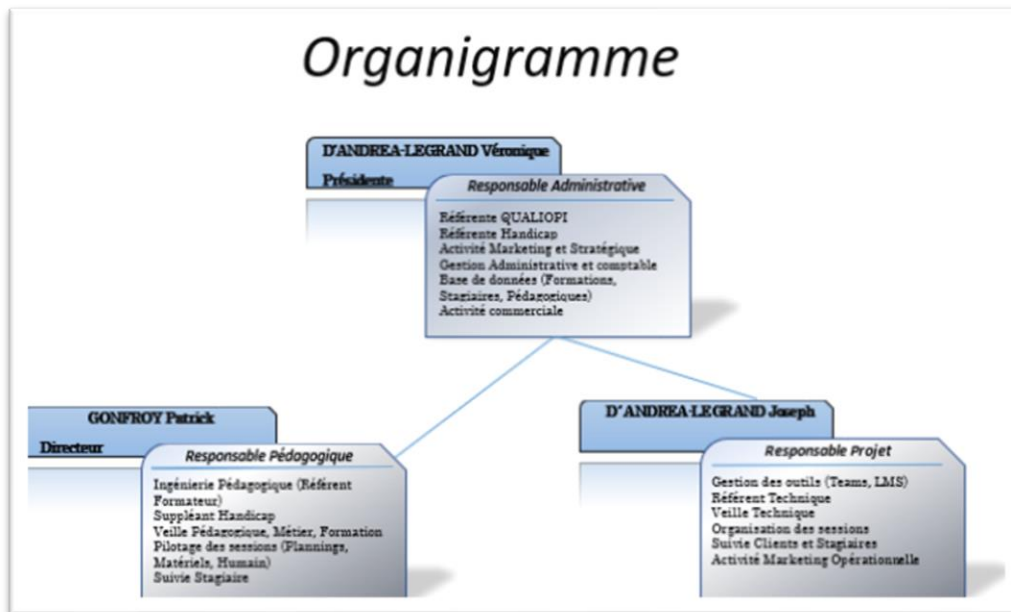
Organigramme

D'ANDREA-LEGRAND Véronique

Présidente

Responsable Administrative

Référente QUALIOPI
Référente Handicap
Activité Marketing et Stratégique
Gestion Administrative et comptable
Base de données (Formations, Stagiaires, Pédagogiques)
Activité commerciale

GONFROY Patrick

Directeur

Responsable Pédagogique

Ingénierie Pédagogique (Référent Formateur)
Suppléant Handicap
Veille Pédagogique, Métier, Formation
Pilotage des sessions (Plannings, Matériels, Humain)
Suivie Stagiaire

D' ANDREA-LEGRAND Joseph

Responsable Projet

Gestion des outils (Teams, LMS)
Référent Technique
Veille Technique
Organisation des sessions
Suivie Clients et Stagiaires
Activité Marketing Opérationnelle